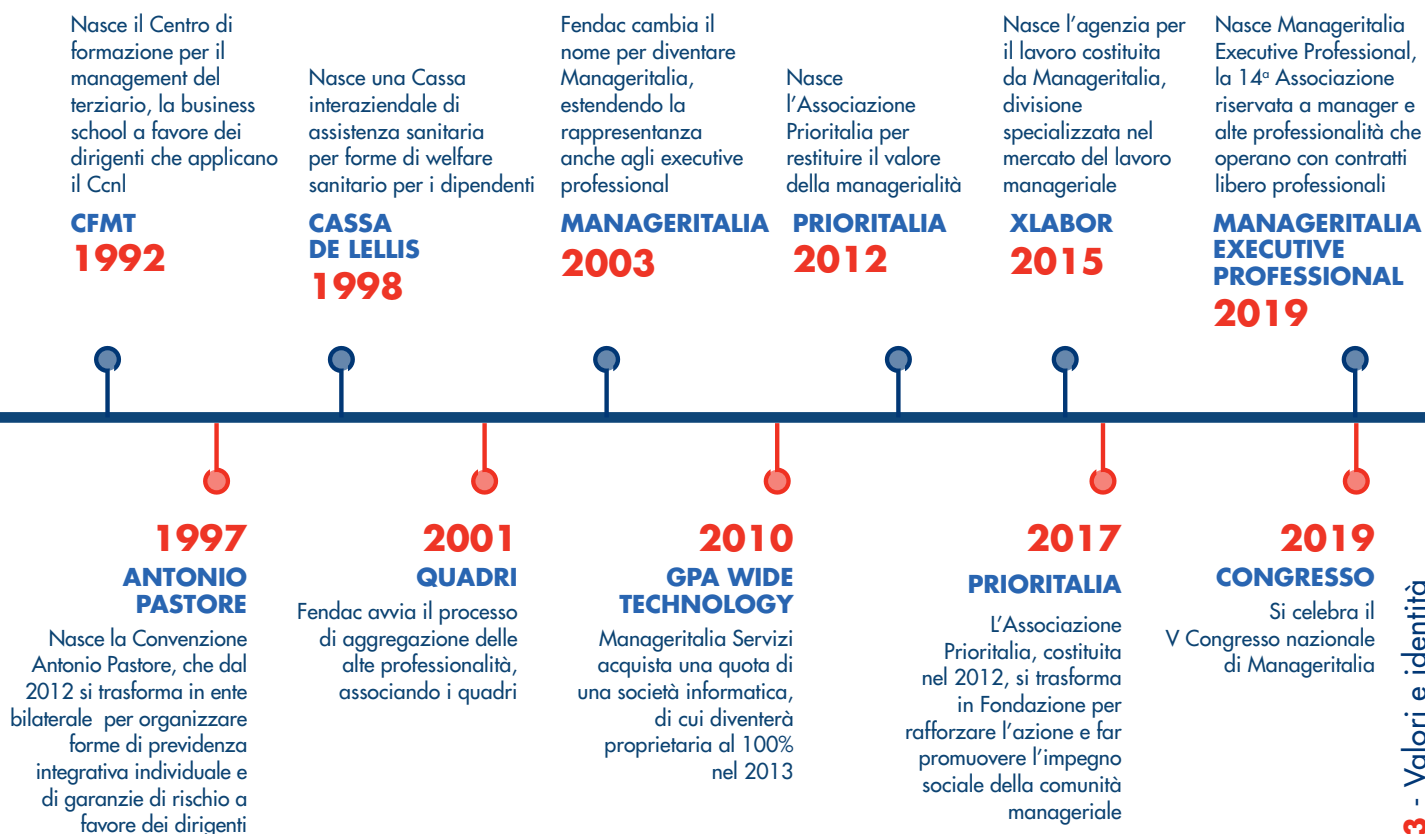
Nasce il Centro di formazione per il management del terziario, la business school a favore dei dirigenti che applicano il Ccnl

CFMT
1992

Nasce una Cassa interaziendale di assistenza sanitaria per forme di welfare sanitario per i dipendenti

CASSA DE LELLIS
1998

Fendac cambia il nome per diventare Manageritalia, estendendo la rappresentanza anche agli executive professional

MANAGERITALIA
2003

Nasce l'Associazione Prioritalia per restituire il valore della managerialità

PRIORITALIA
2012

Nasce l'agenzia per il lavoro costituita da Manageritalia, divisione specializzata nel mercato del lavoro manageriale

XLABOR
2015

Nasce Manageritalia Executive Professional, la 14ª Associazione riservata a manager e alte professionalità che operano con contratti libero professionali

MANAGERITALIA EXECUTIVE PROFESSIONAL
2019

1997
ANTONIO PASTORE
Nasce la Convenzione Antonio Pastore, che dal 2012 si trasforma in ente bilaterale per organizzare forme di previdenza integrativa individuale e di garanzie di rischio a favore dei dirigenti

2001
QUADRI
Fendac avvia il processo di aggregazione delle alte professionalità, associando i quadri

2010
GPA WIDE TECHNOLOGY
Manageritalia Servizi acquista una quota di una società informatica, di cui diventerà proprietaria al 100% nel 2013

2017
PRIORITALIA
L'Associazione Prioritalia, costituita nel 2012, si trasforma in Fondazione per rafforzare l'azione e far promuovere l'impegno sociale della comunità manageriale

2019
CONGRESSO
Si celebra il V Congresso nazionale di Manageritalia

3 - Valori e identità